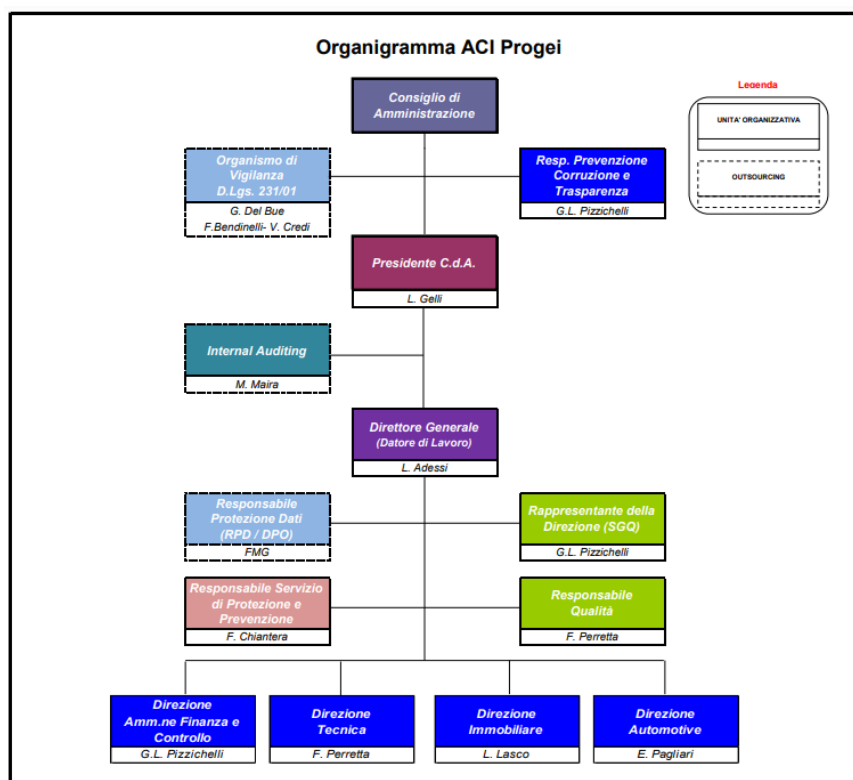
Organigramma ACI Progei

Legenda

UNITA' ORGANIZZATIVA

OUTSOURCING

Consiglio di Amministrazione

Organismo di Vigilanza D.Lgs. 231/01
G. Del Bue
F.Bendinelli- V. Credi

Resp. Prevenzione Corruzione e Trasparenza
G.L. Pizzichelli

Presidente C.d.A.
L. Gelli

Internal Auditing
M. Maira

Direttore Generale (Datore di Lavoro)
L. Adessi

Responsabile Protezione Dati (RPD / DPO)
FMG

Rappresentante della Direzione (SGQ)
G.L. Pizzichelli

Responsabile Servizio di Protezione e Prevenzione
F. Chiantera

Responsabile Qualità
F. Perretta

Direzione Amm.ne Finanza e Controllo
G.L. Pizzichelli

Direzione Tecnica
F. Perretta

Direzione Immobiliare
L. Lasco

Direzione Automotive
E. Pagliari